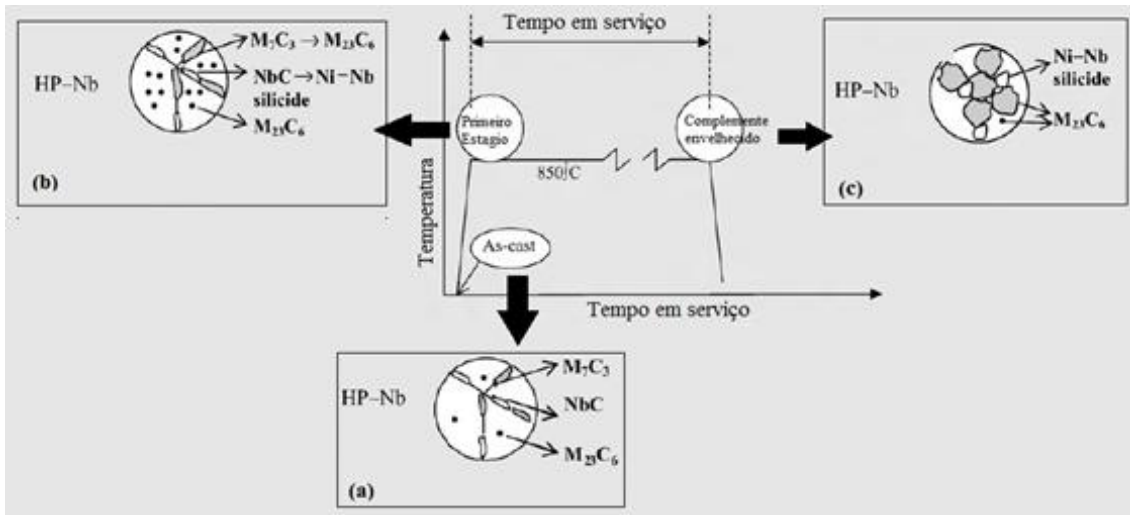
HP–Nb

$M_7C_3 \rightarrow M_{23}C_6$

$NbC \rightarrow Ni-Nb$ silicide

$M_{23}C_6$

(b)

Tempo em serviço

Primeiro Estagio

Complemente envelhecido

850°C

Temperatura

As-cast

Tempo em serviço

HP–Nb

Ni–Nb silicide

$M_{23}C_6$

(c)

HP–Nb

$M_7C_3$

NbC

$M_{23}C_6$

(a)